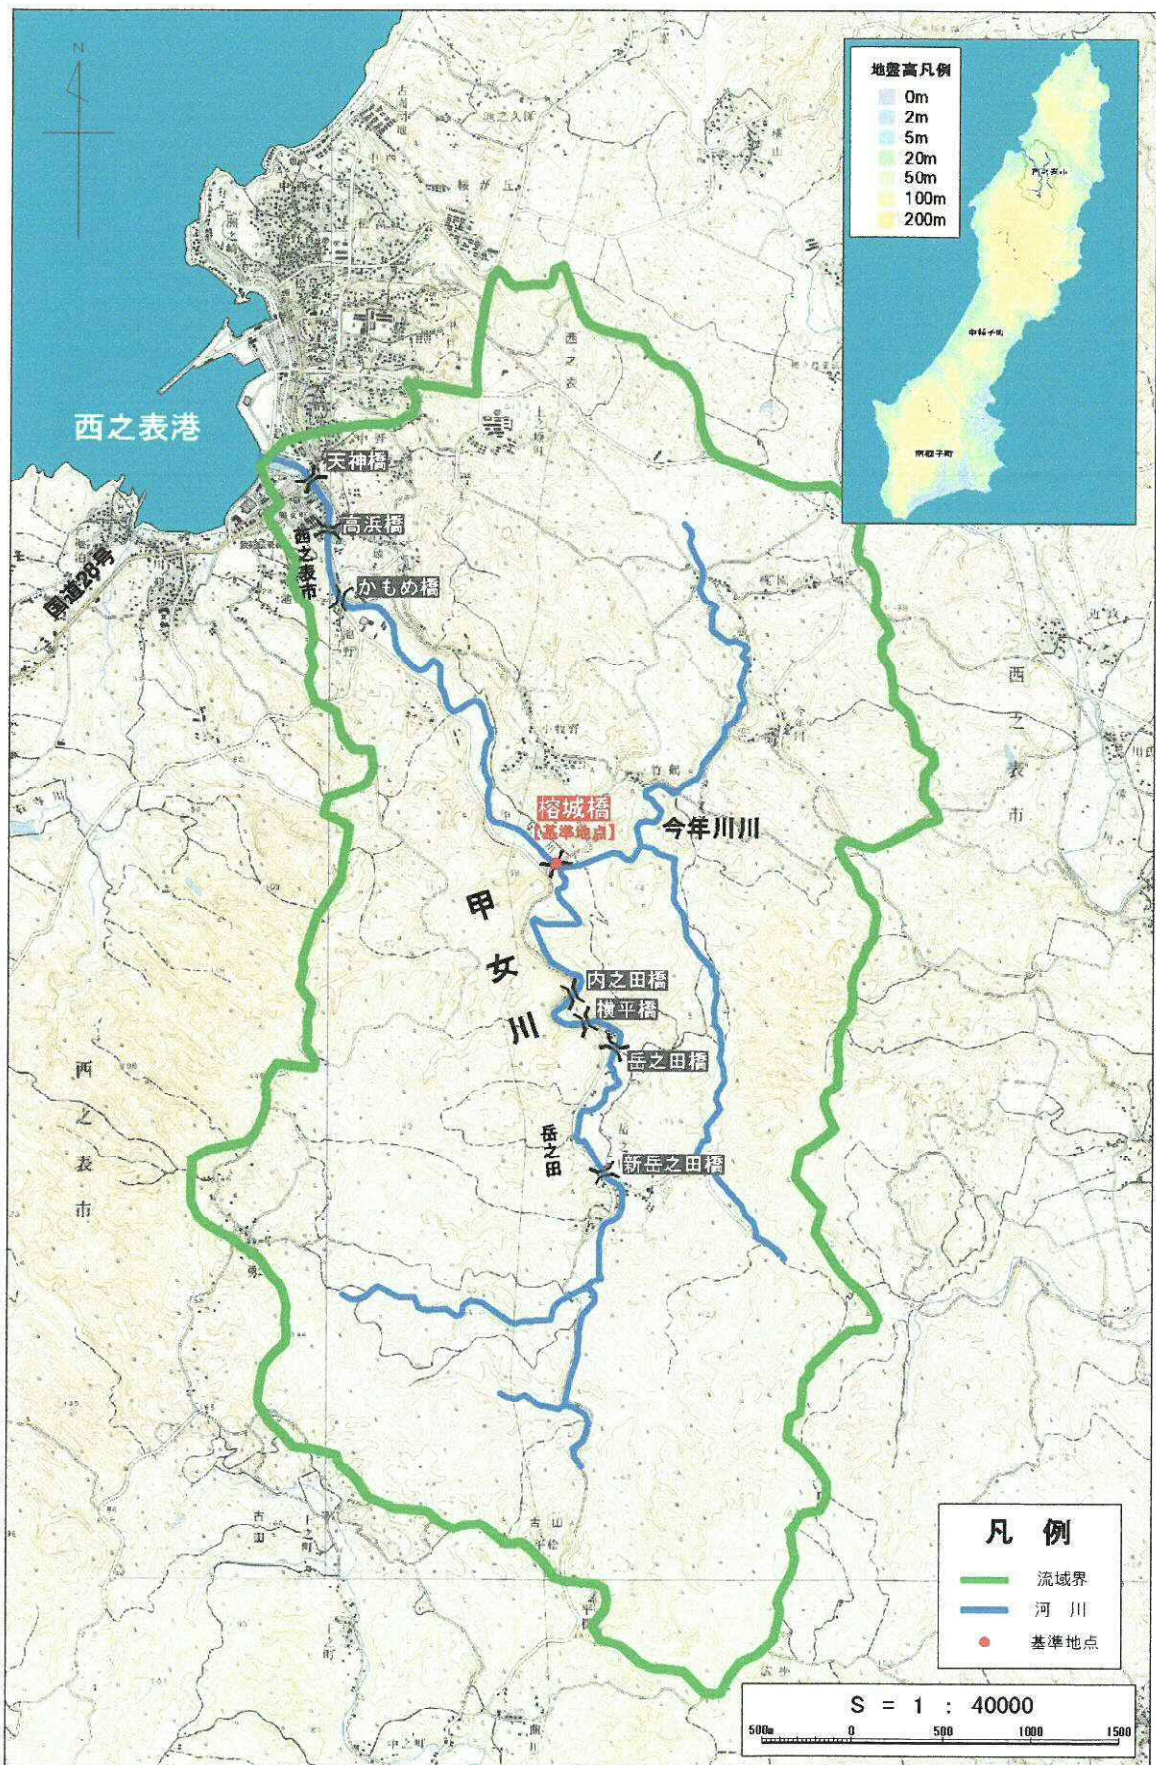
N

地盤高凡例
0m
2m
5m
20m
50m
100m
200m

西之表市
中種子町
南種子町

西之表港
国道58号
天神橋
高浜橋
西之表市
かもめ橋
榕城橋
【基準地点】
今年川川
甲
女
川
内之田橋
横平橋
岳之田橋
岳之田
新岳之田橋
西
之
表
市
西
之
表
市

凡 例
流域界
河 川
基準地点

S = 1 : 40000
500m 0 500 1000 1500